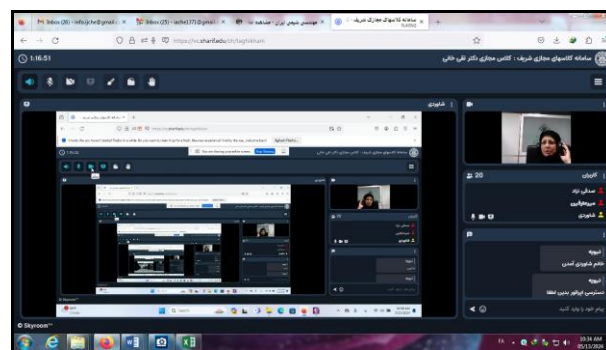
Inbox (26) - info.jche@gmail.c ×
Inbox (25) - iache117@gmail.c ×
مهندس شیمی ایران - صفحه اصلی ×
سامانه کلاسهای مجازی شریف ×

https://vc.sharif.edu/ch/taghikhani

1:16:51

سامانه کلاسهای مجازی شریف : کلاس مجازی دکتر تقی خانی

شاوردی

20 کاربران

صدقی نژاد

میرمعزالدینی

شاوردی

شیوه

خانم شاوردی آمدین

شیوه

دسترسی ایراتور بدین لطفا

پیام خود را وارد کنید

Skyroom

10:34 AM
05/11/2024